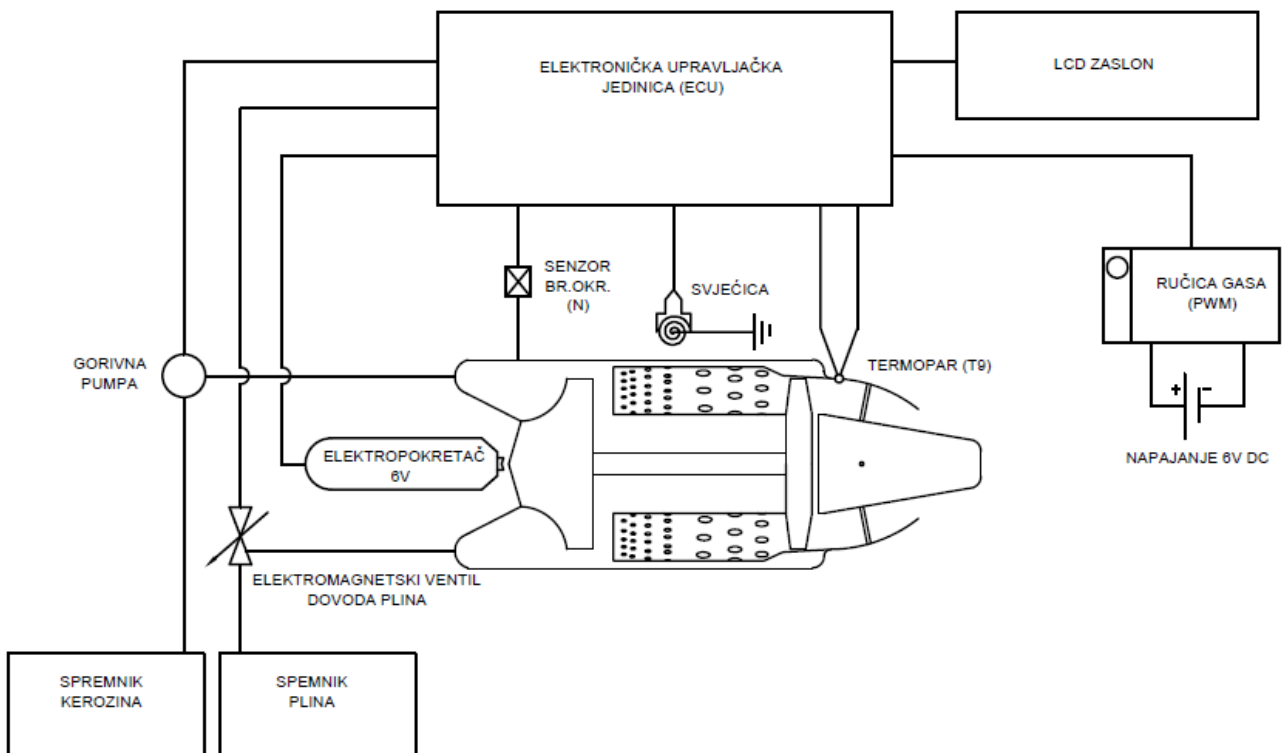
ELEKTRONIČKA UPRAVLJAČKA JEDINICA (ECU)

LCD ZASLON

SENZOR BR.OKR. (N)

SVJEĆICA

RUČICA GASA (PWM)

GORIVNA PUMPA

TERMOPAR (T9)

+ −

NAPAJANJE 6V DC

ELEKTROPOKRETAČ 6V

ELEKTROMAGNETSKI VENTIL DOVODA PLINA

SPREMNIK KEROZINA

SPEMNIK PLINA